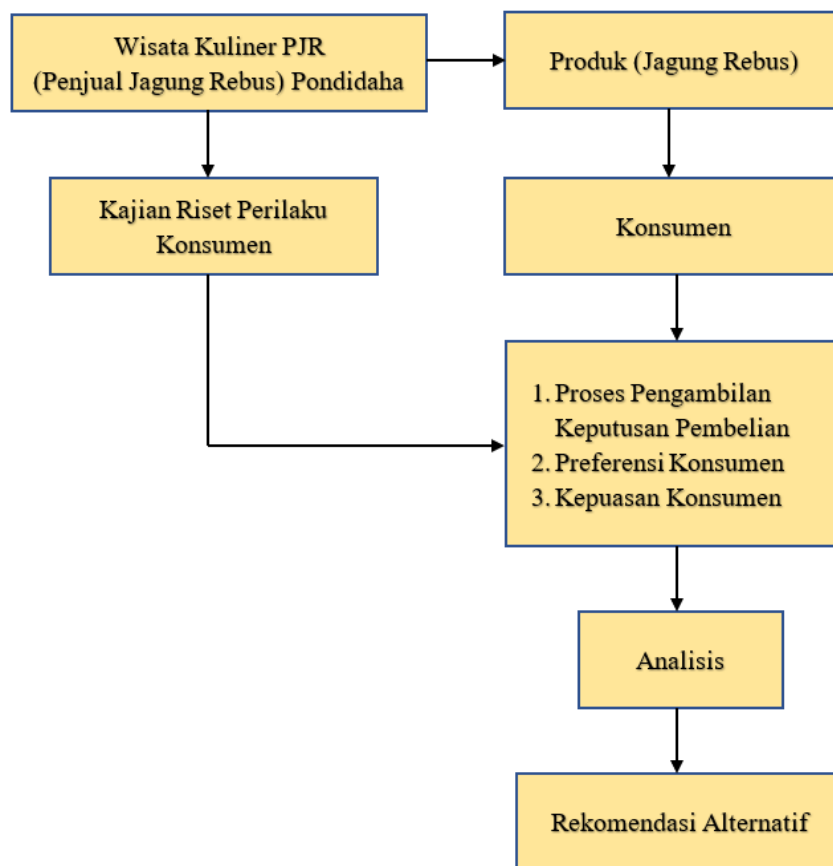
Wisata Kuliner PJR (Penjual Jagung Rebus) Pondidaha

Produk (Jagung Rebus)

Kajian Riset Perilaku Konsumen

Konsumen

1. Proses Pengambilan Keputusan Pembelian
2. Preferensi Konsumen
3. Kepuasan Konsumen

Analisis

Rekomendasi Alternatif